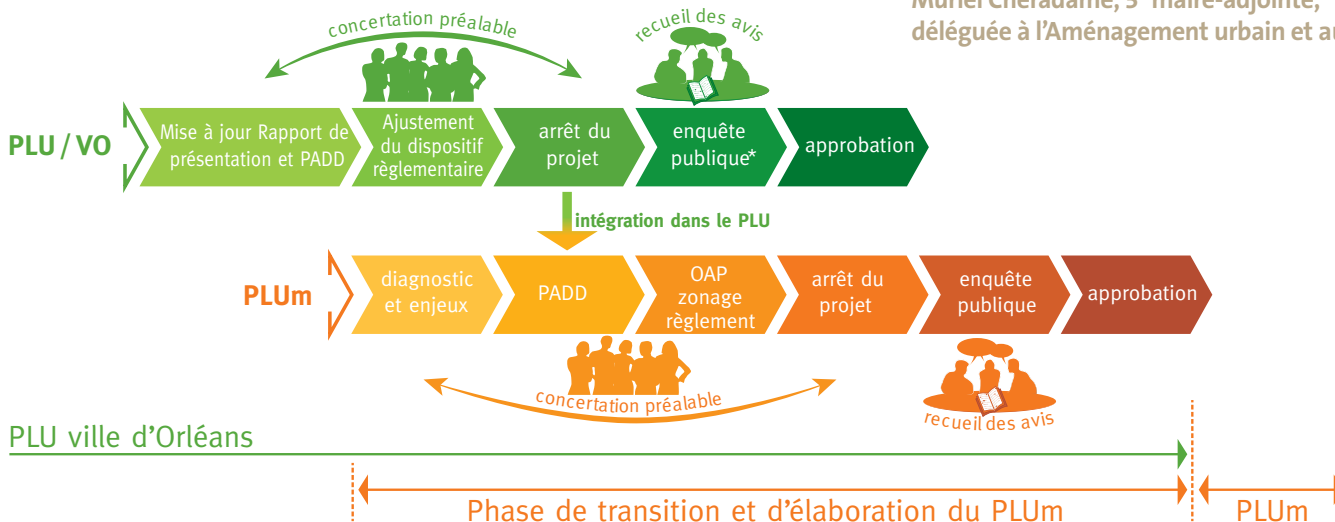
Muriel Chéradame, 5$^e$ maire-adjointe, déléguée à l'Aménagement urbain et au

concertation préalable

recueil des avis

PLU / VO

Mise à jour Rapport de présentation et PADD

Ajustement du dispositif règlementaire

arrêt du projet

enquête publique*

approbation

intégration dans le PLU

PLUm

diagnostic et enjeux

PADD

OAP zonage règlement

arrêt du projet

enquête publique

approbation

concertation préalable

recueil des avis

PLU ville d'Orléans

Phase de transition et d'élaboration du PLUm

PLUm